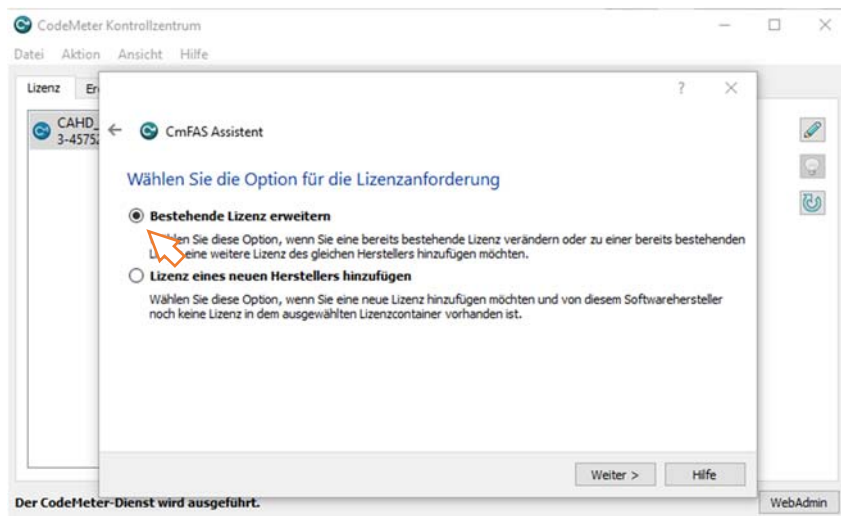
CodeMeter Kontrollzentrum

Datei Aktion Ansicht Hilfe

Lizenz Er

CAHD_
3-4575

?

CmFAS Assistent

Wählen Sie die Option für die Lizenzanforderung

Bestehende Lizenz erweitern

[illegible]hlen Sie diese Option, wenn Sie eine bereits bestehende Lizenz verändern oder zu einer bereits bestehenden L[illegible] eine weitere Lizenz des gleichen Herstellers hinzufügen möchten.

Lizenz eines neuen Herstellers hinzufügen

Wählen Sie diese Option, wenn Sie eine neue Lizenz hinzufügen möchten und von diesem Softwarehersteller noch keine Lizenz in dem ausgewählten Lizenzcontainer vorhanden ist.

Weiter >

Hilfe

Der CodeMeter-Dienst wird ausgeführt.

WebAdmin